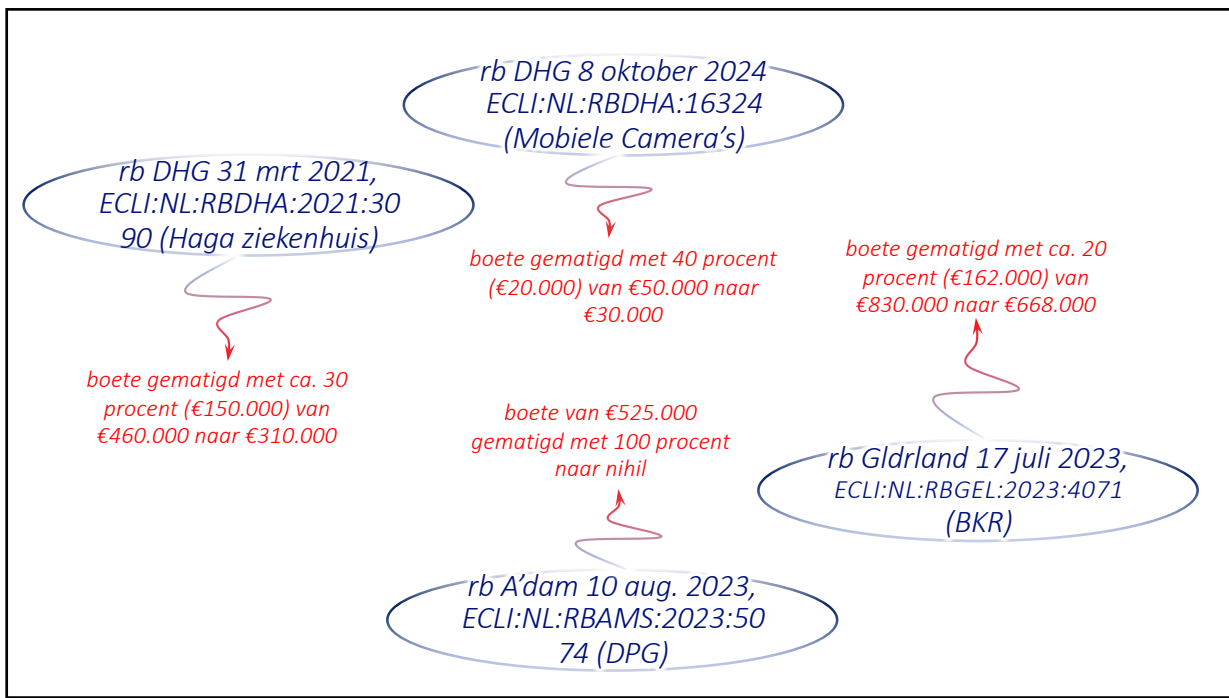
rb DHG 8 oktober 2024
ECLI:NL:RBDHA:16324
(Mobiele Camera's)

boete gematigd met 40 procent (€20.000) van €50.000 naar €30.000

rb DHG 31 mrt 2021, ECLI:NL:RBDHA:2021:3090 (Haga ziekenhuis)

boete gematigd met ca. 30 procent (€150.000) van €460.000 naar €310.000

boete gematigd met ca. 20 procent (€162.000) van €830.000 naar €668.000

rb Gldrland 17 juli 2023,
ECLI:NL:RBGEL:2023:4071
(BKR)

boete van €525.000 gematigd met 100 procent naar nihil

rb A'dam 10 aug. 2023,
ECLI:NL:RBAMS:2023:5074 (DPG)